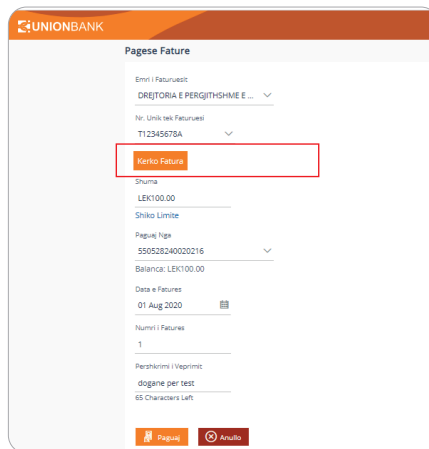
UNIONBANK

Pagese Fature

Emri i Faturuesit
DREJTORIA E PERGJITHSHME E ...

Nr. Unik tek Faturuesi
T12345678A

Kerko Fatura

Shuma
LEK100.00

Shiko Limite

Paguaj Nga
550528240020216

Balanca: LEK100.00

Data e Fatures
01 Aug 2020

Numri i Fatures
1

Pershkrimi i Veprimit
dogane per test

65 Characters Left

Paguaj

Anullo